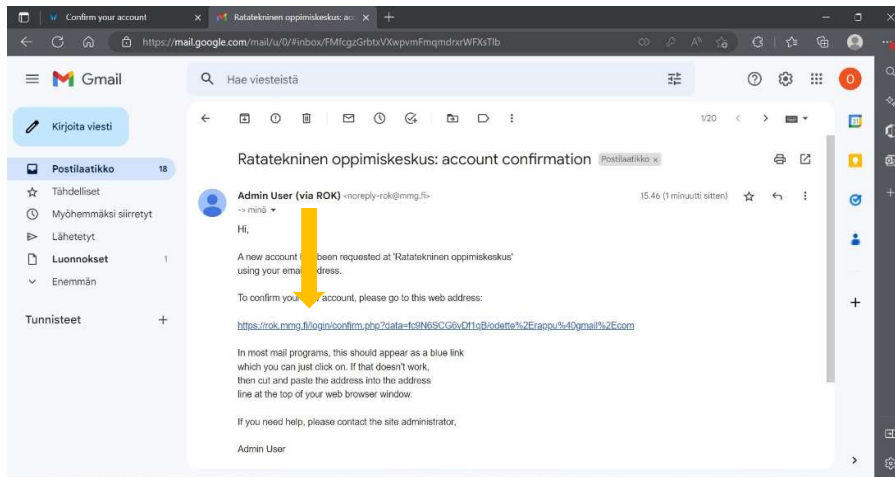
Confirm your account
Ratatekninen oppimiskeskus: acc
https://mail.google.com/mail/u/0/#inbox/FMfcgzGrbtxVXwpvmFmqmdrxrWFXsTlb

Gmail
Hae viesteistä
Kirjoita viesti
Postilaatikko 18
Tähdelliset
Myöhemmäksi siirretyt
Lähetetyt
Luonnokset 1
Enemmän
Tunnisteet

1/20

Ratatekninen oppimiskeskus: account confirmation Postilaatikko ×

Admin User (via ROK) <noreply-rok@mmg.fi>
→ minä
15.46 (1 minuutti sitten)

Hi,

A new account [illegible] been requested at 'Ratatekninen oppimiskeskus' using your email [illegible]dress.

To confirm your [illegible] account, please go to this web address:

https://rok.mmg.fi/login/confirm.php?data=fc9N6SCG6vDf1qB/odette%2Erappu%40gmail%2Ecom

In most mail programs, this should appear as a blue link which you can just click on. If that doesn't work, then cut and paste the address into the address line at the top of your web browser window.

If you need help, please contact the site administrator,

Admin User